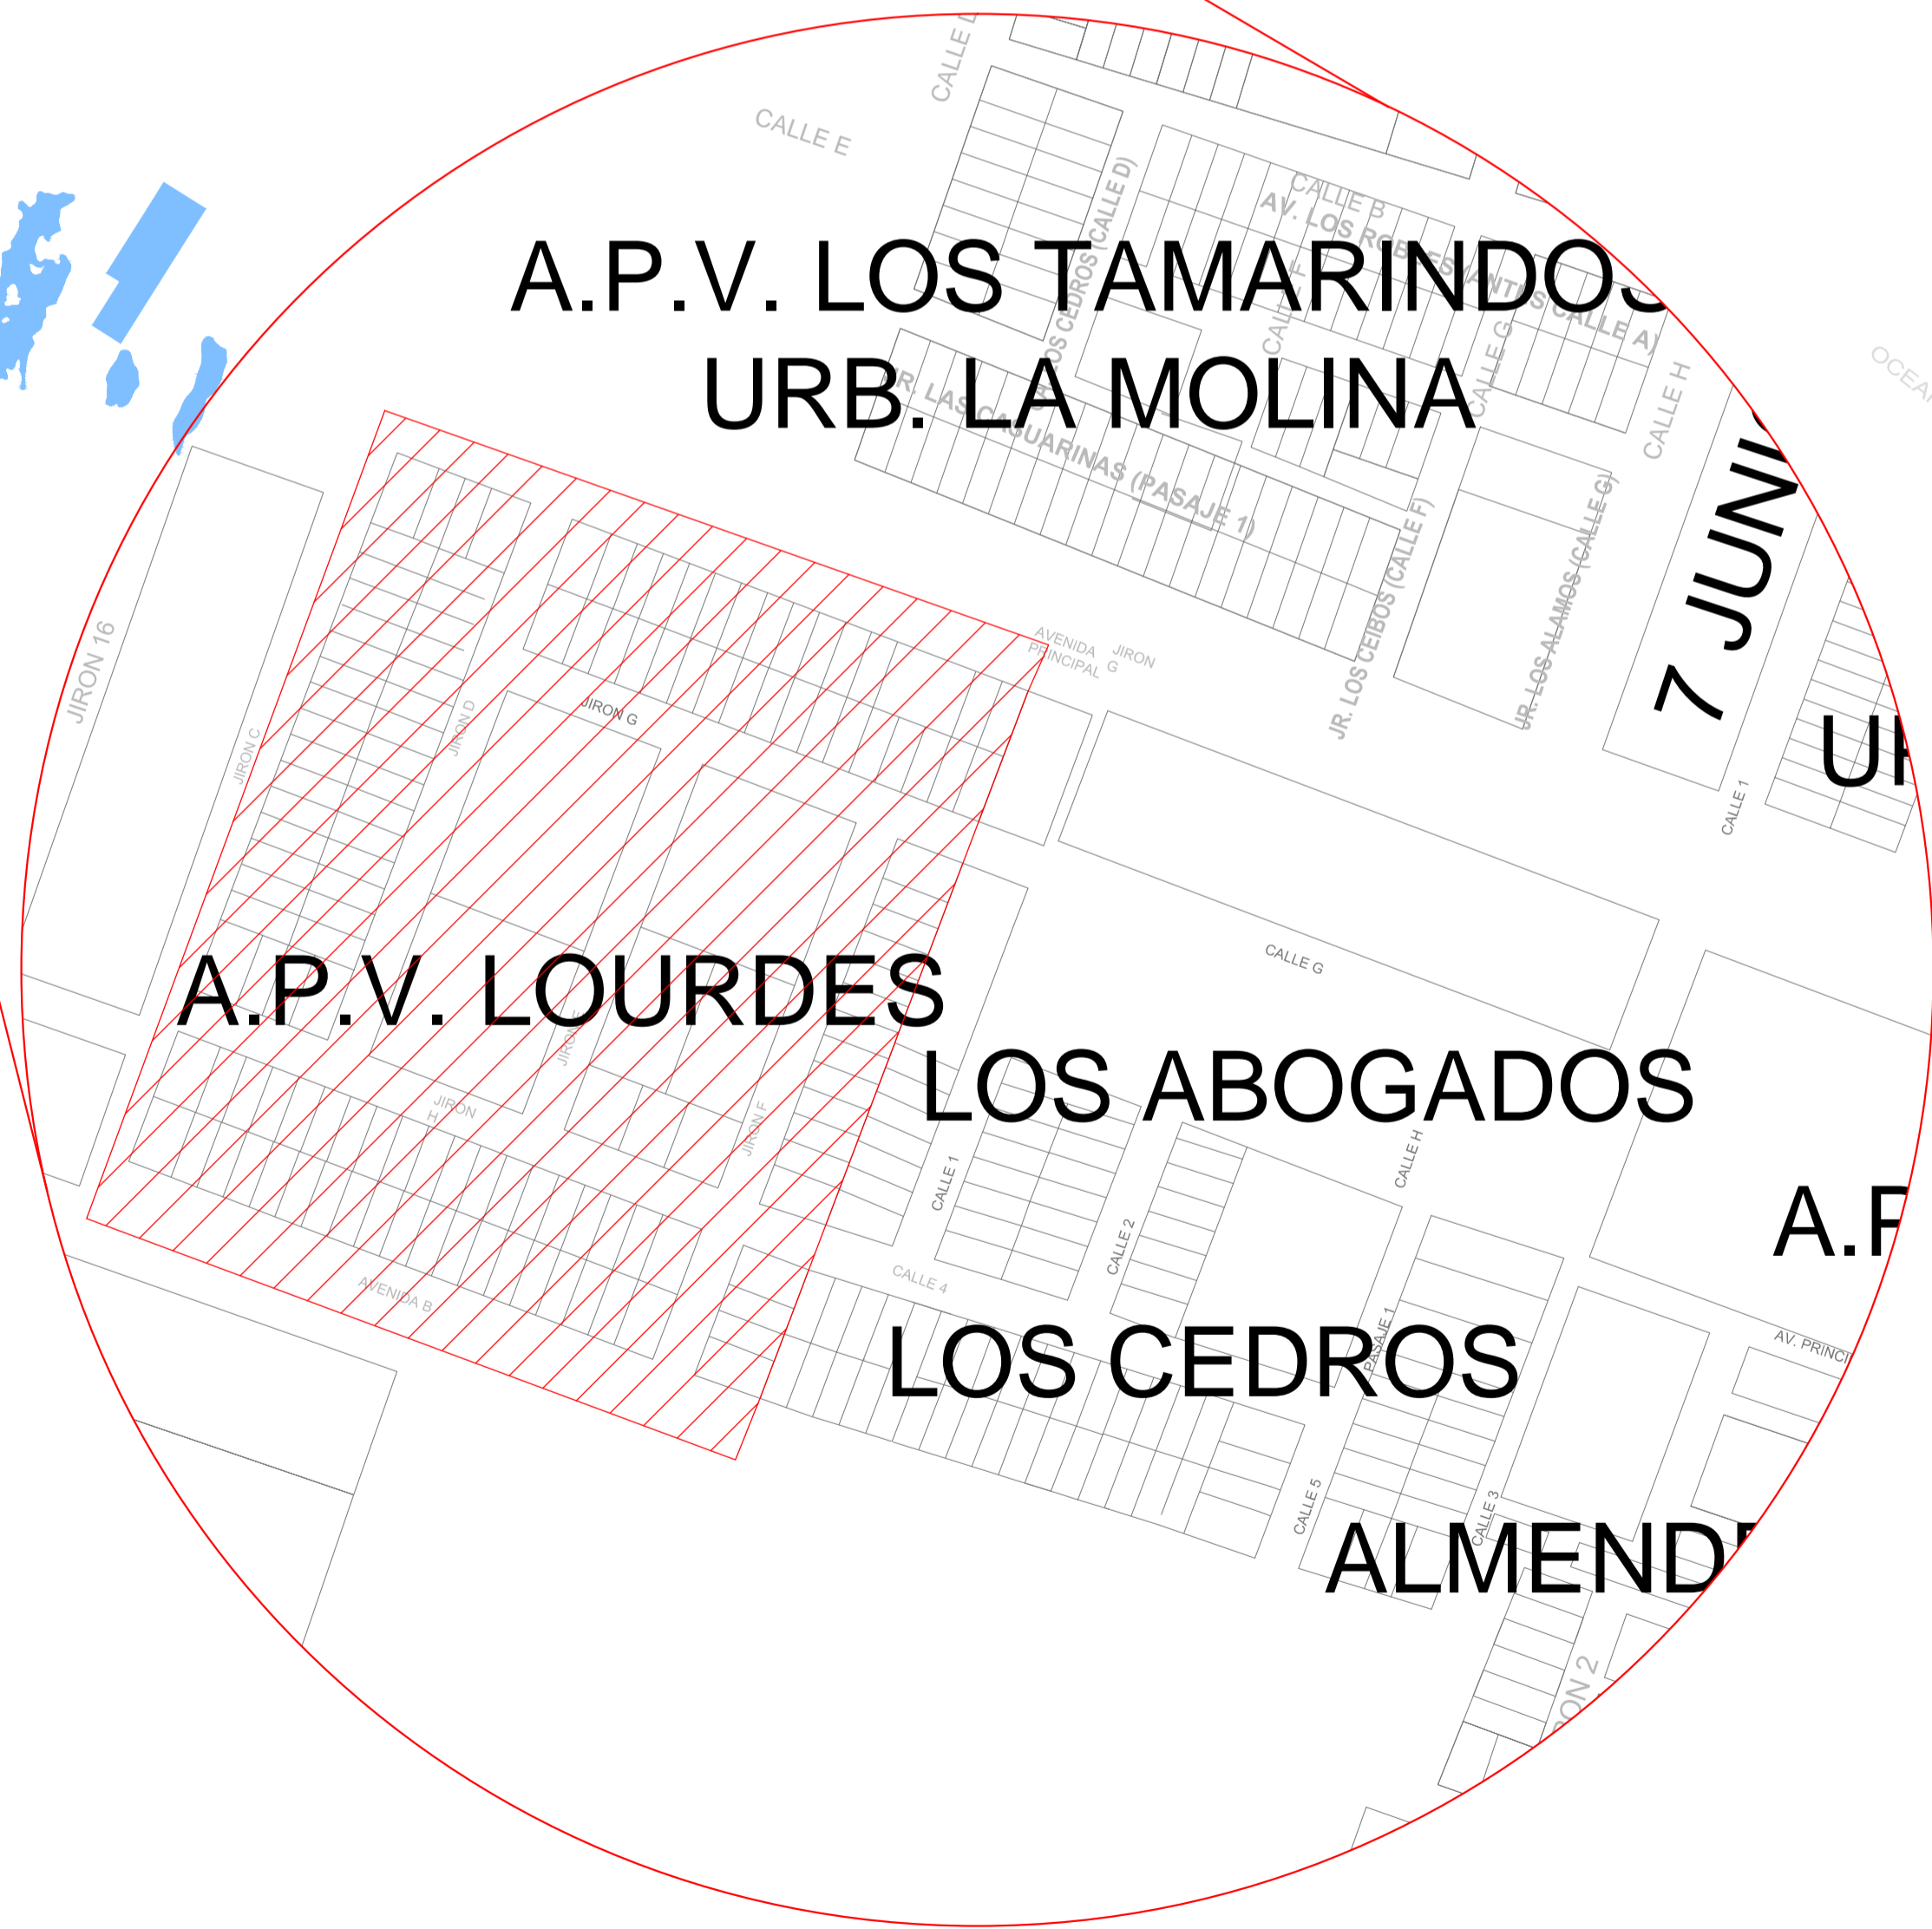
CALLE D
CALLE E
CALLE B
AV. LOS ROSES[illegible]NTES (CALLE A)
A.P.V. LOS TAMARINDOS
JR. LOS CEDROS (CALLE D)
URB. LA MOLINA
JR. LAS CASUARINAS (PASAJE 1)
CALLE G
CALLE H
OCEA
7 JUNI
JR. LOS CEIBOS (CALLE F)
JR. LOS ALAMOS (CALLE G)
AVENIDA PRINCIPAL
JIRON G
JIRON G
JIRON 16
JIRON C
JIRON D
UR
CALLE 1
CALLE G
A.P.V. LOURDES
LOS ABOGADOS
JIRON H
JIRON F
CALLE 1
CALLE 2
CALLE H
A.P
CALLE 4
AVENIDA B
PASAJE 1
AV. PRINCI
LOS CEDROS
CALLE 5
CALLE 3
ALMEND
JIRON 2